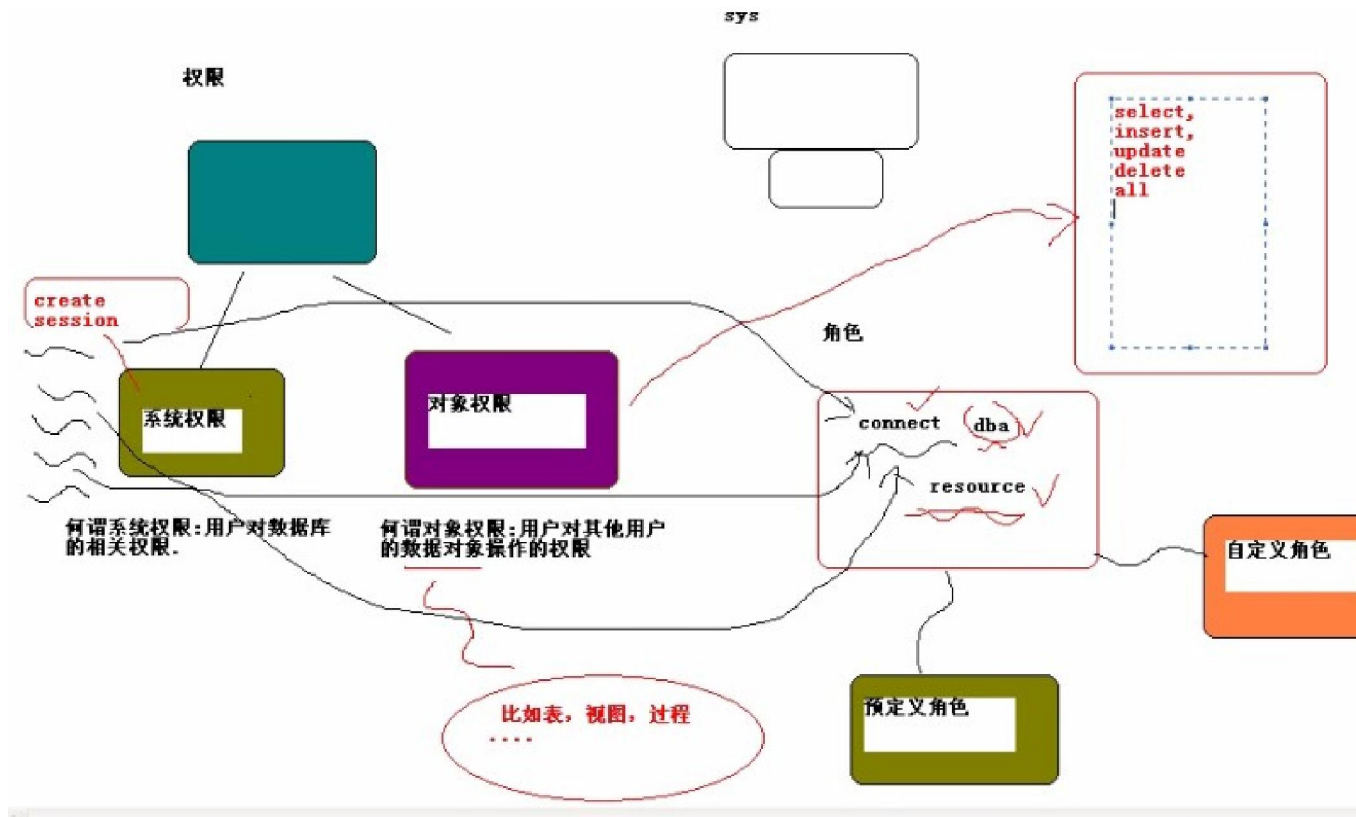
sys

权限

select,
insert,
update
delete
all

create
session

角色

系统权限

对象权限

connect

dba

resource

何谓系统权限:用户对数据库的相关权限.

何谓对象权限:用户对其他用户的数据对象操作的权限

自定义角色

比如表，视图，过程
....

预定义角色